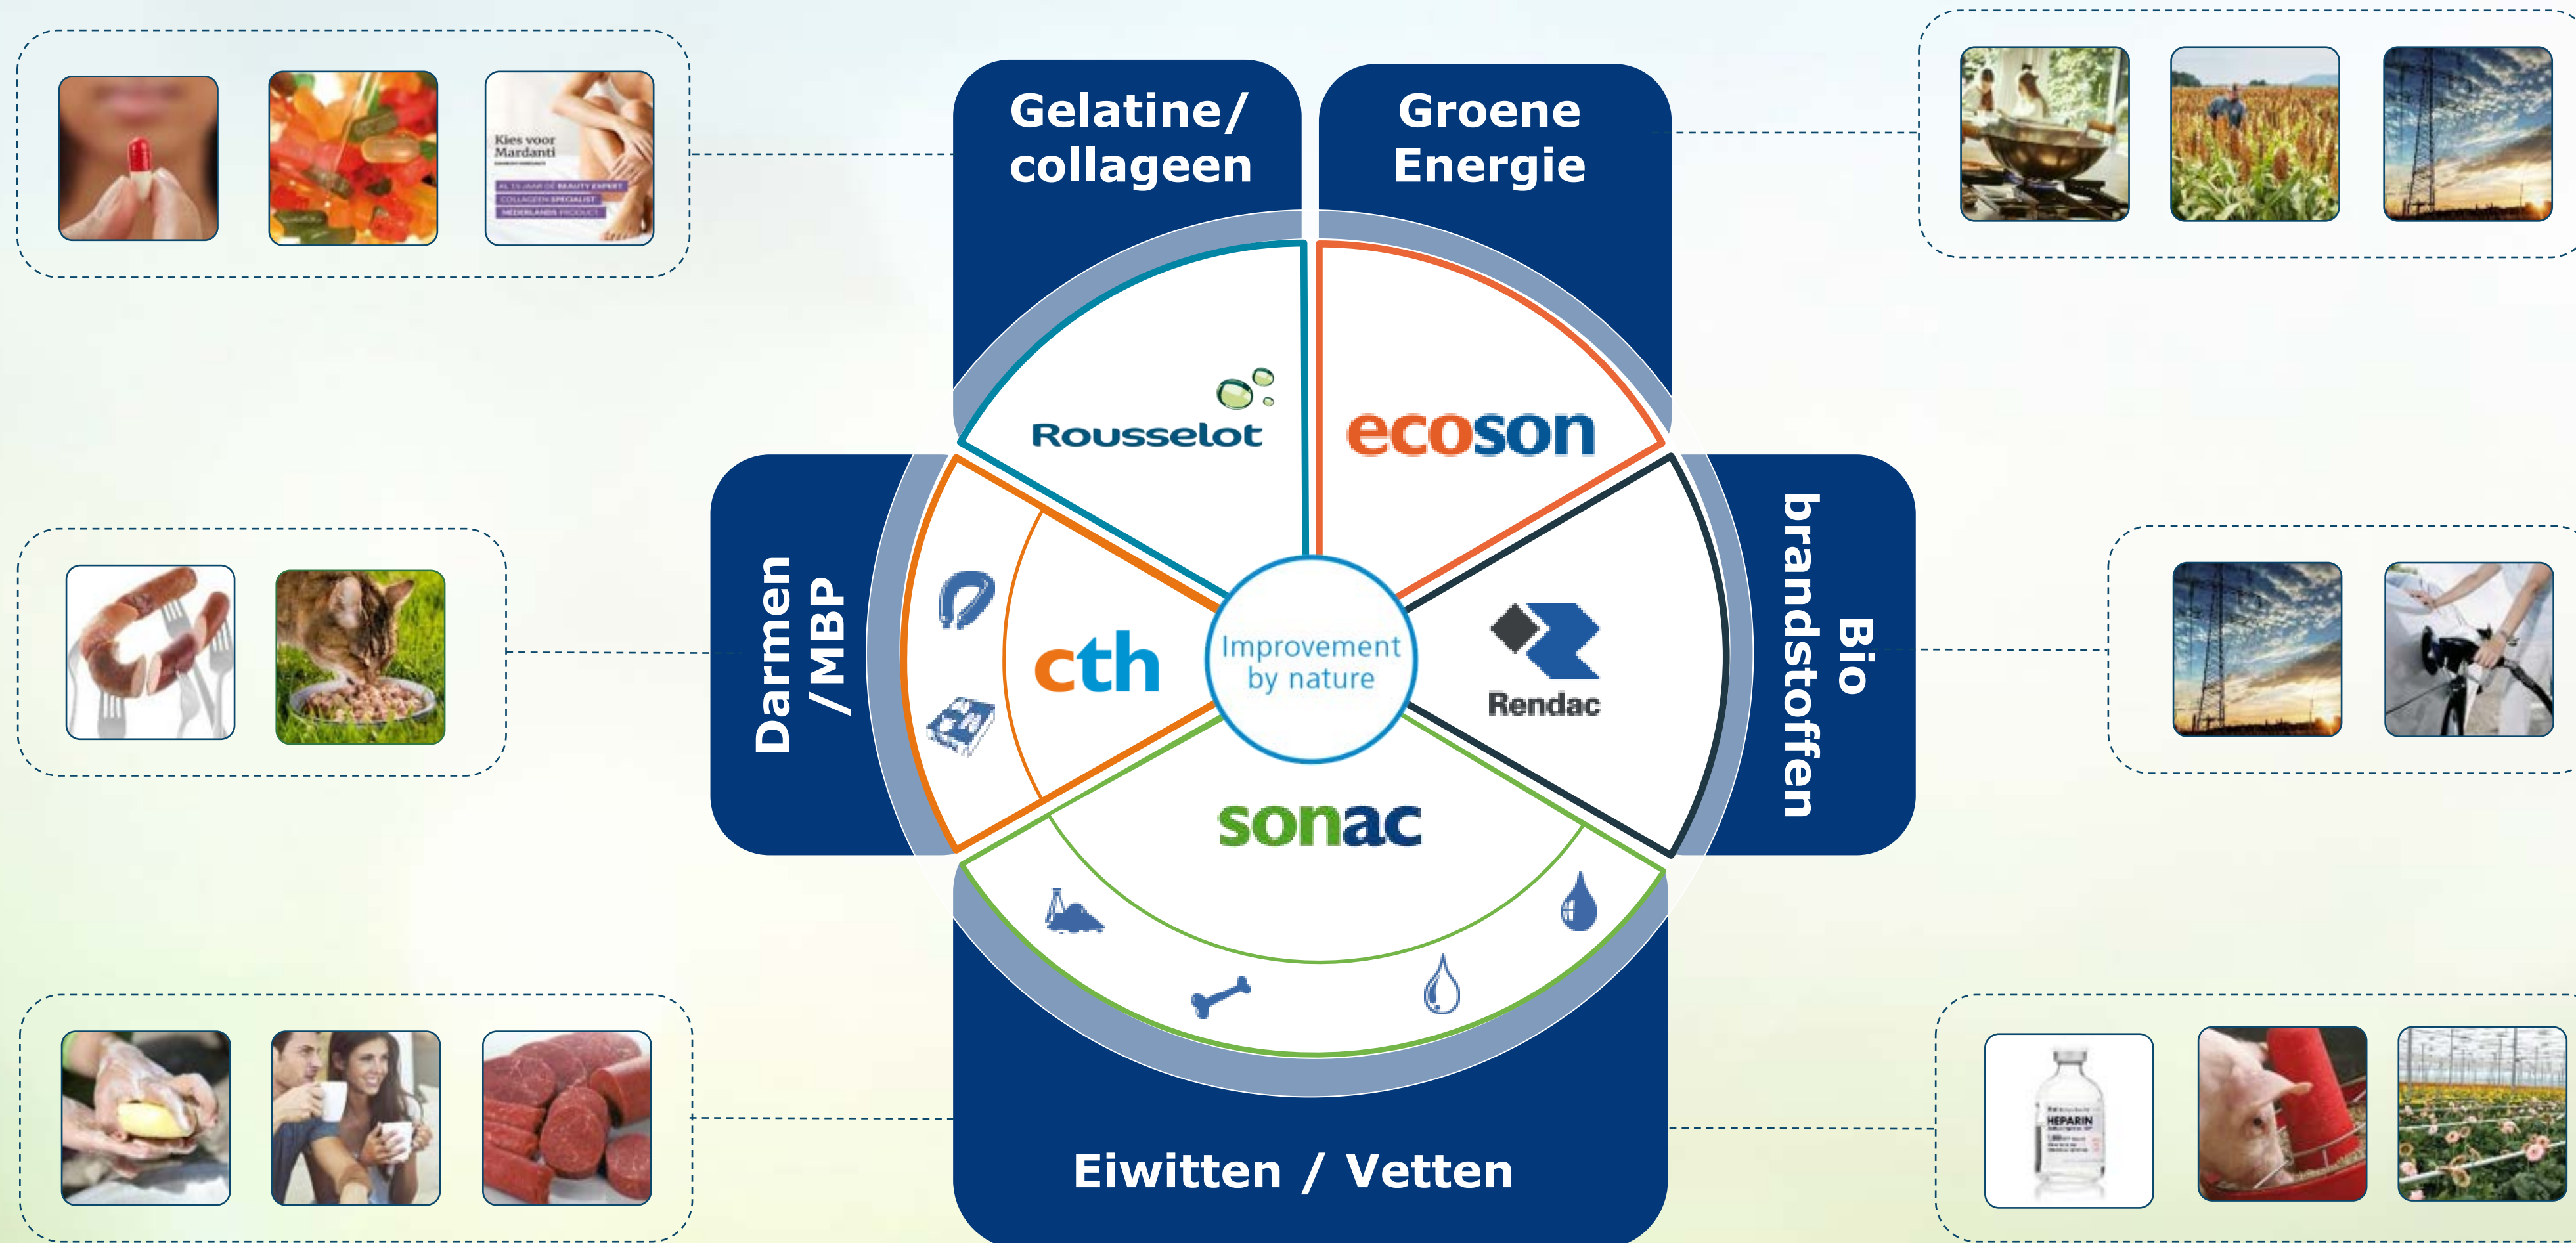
Kies voor Mardanti

AL 15 JAAR DE BEAUTY EXPERT
COLLAGEEN SPECIALIST
NEDERLANDS PRODUCT

Gelatine/ collageen

Groene Energie

Rousselot

ecoson

Darmen /MBP

cth

Improvement by nature

Rendac

Bio brandstoffen

sonac

Eiwitten / Vetten

HEPARIN